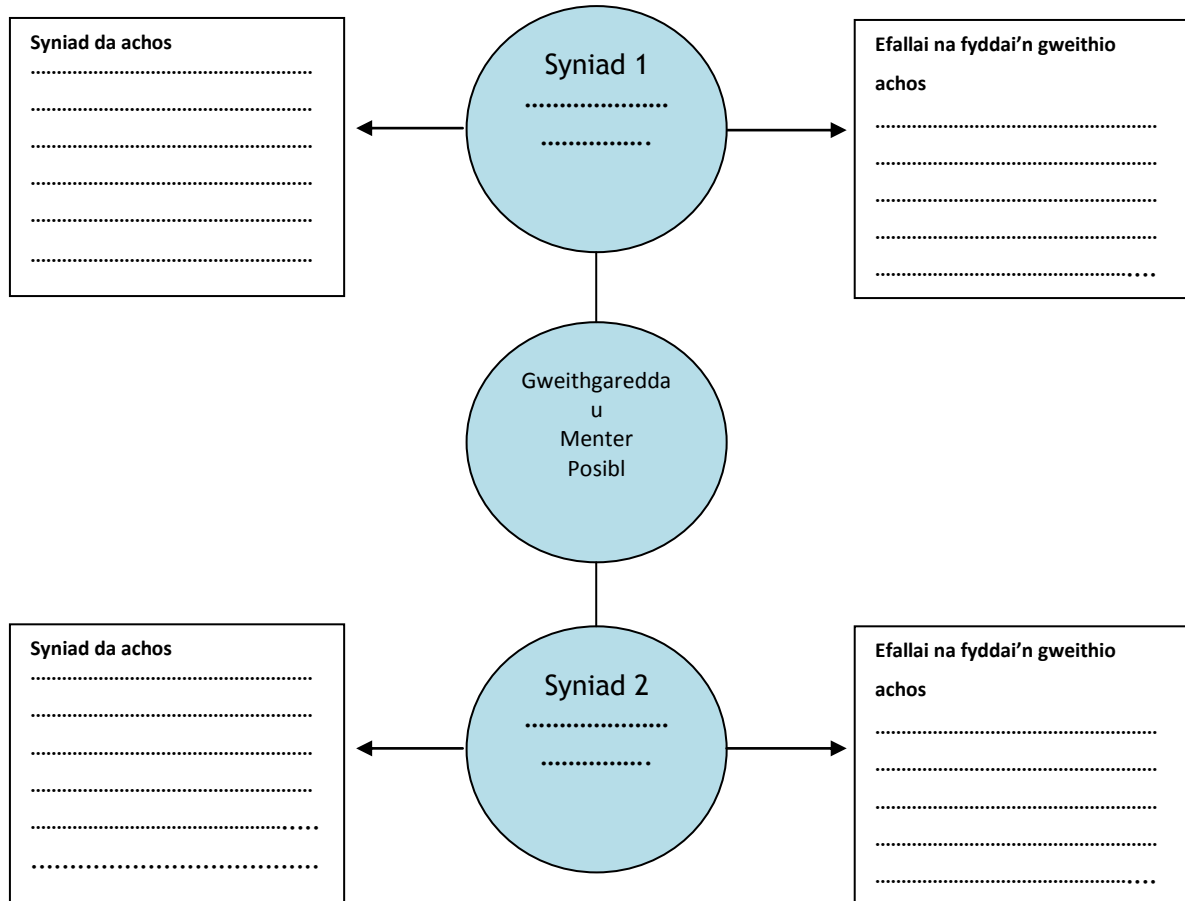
Syniad da achos
……………………………………………
……………………………………………
……………………………………………
……………………………………………
……………………………………………
……………………………………………

Syniad 1
…………………
……………

Efallai na fyddai'n gweithio achos
……………………………………………
……………………………………………
……………………………………………
……………………………………………
……………………………………………

Gweithgaredda u
Menter
Posibl

Syniad da achos
……………………………………………
……………………………………………
……………………………………………
……………………………………………
……………………………………………
……………………………………………

Syniad 2
…………………
……………

Efallai na fyddai'n gweithio achos
……………………………………………
……………………………………………
……………………………………………
……………………………………………
……………………………………………